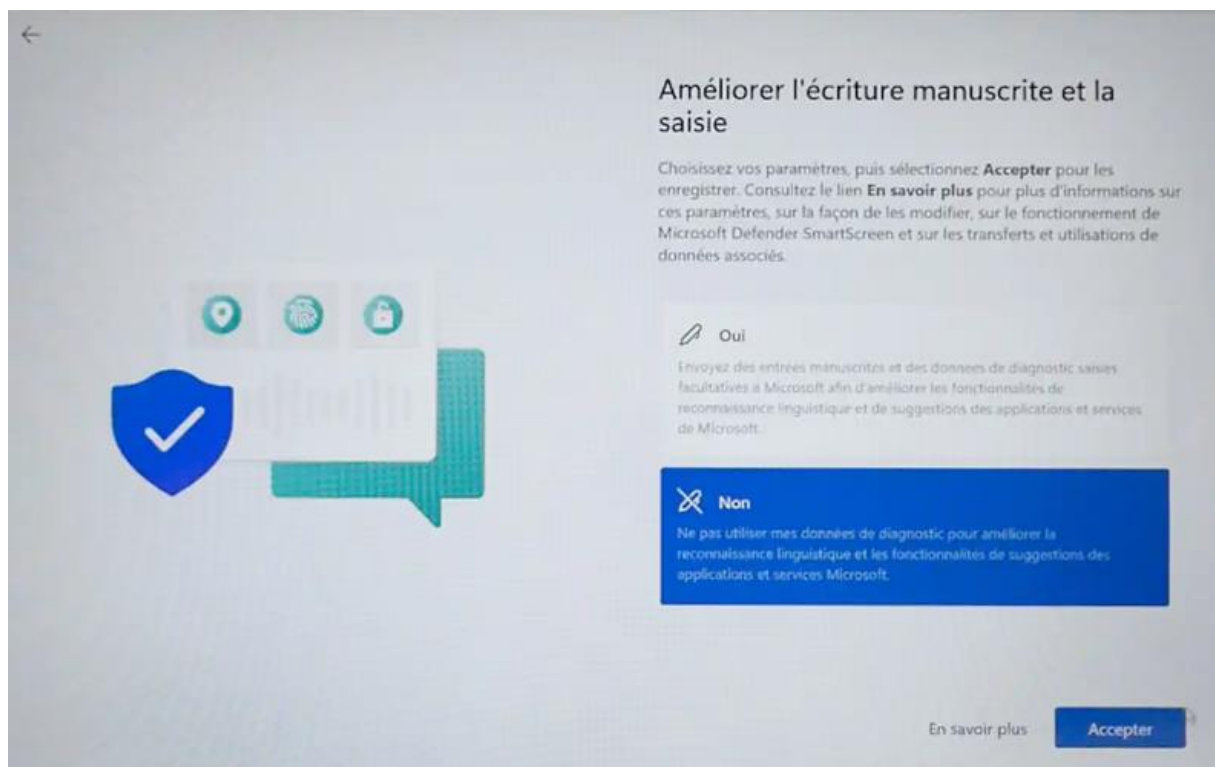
Améliorer l'écriture manuscrite et la saisie

Choisissez vos paramètres, puis sélectionnez **Accepter** pour les enregistrer. Consultez le lien **En savoir plus** pour plus d'informations sur ces paramètres, sur la façon de les modifier, sur le fonctionnement de Microsoft Defender SmartScreen et sur les transferts et utilisations de données associés.

Oui

Envoyez des entrées manuscrites et des données de diagnostic saisies facultatives à Microsoft afin d'améliorer les fonctionnalités de reconnaissance linguistique et de suggestions des applications et services de Microsoft.

Non

Ne pas utiliser mes données de diagnostic pour améliorer la reconnaissance linguistique et les fonctionnalités de suggestions des applications et services Microsoft.

En savoir plus

Accepter